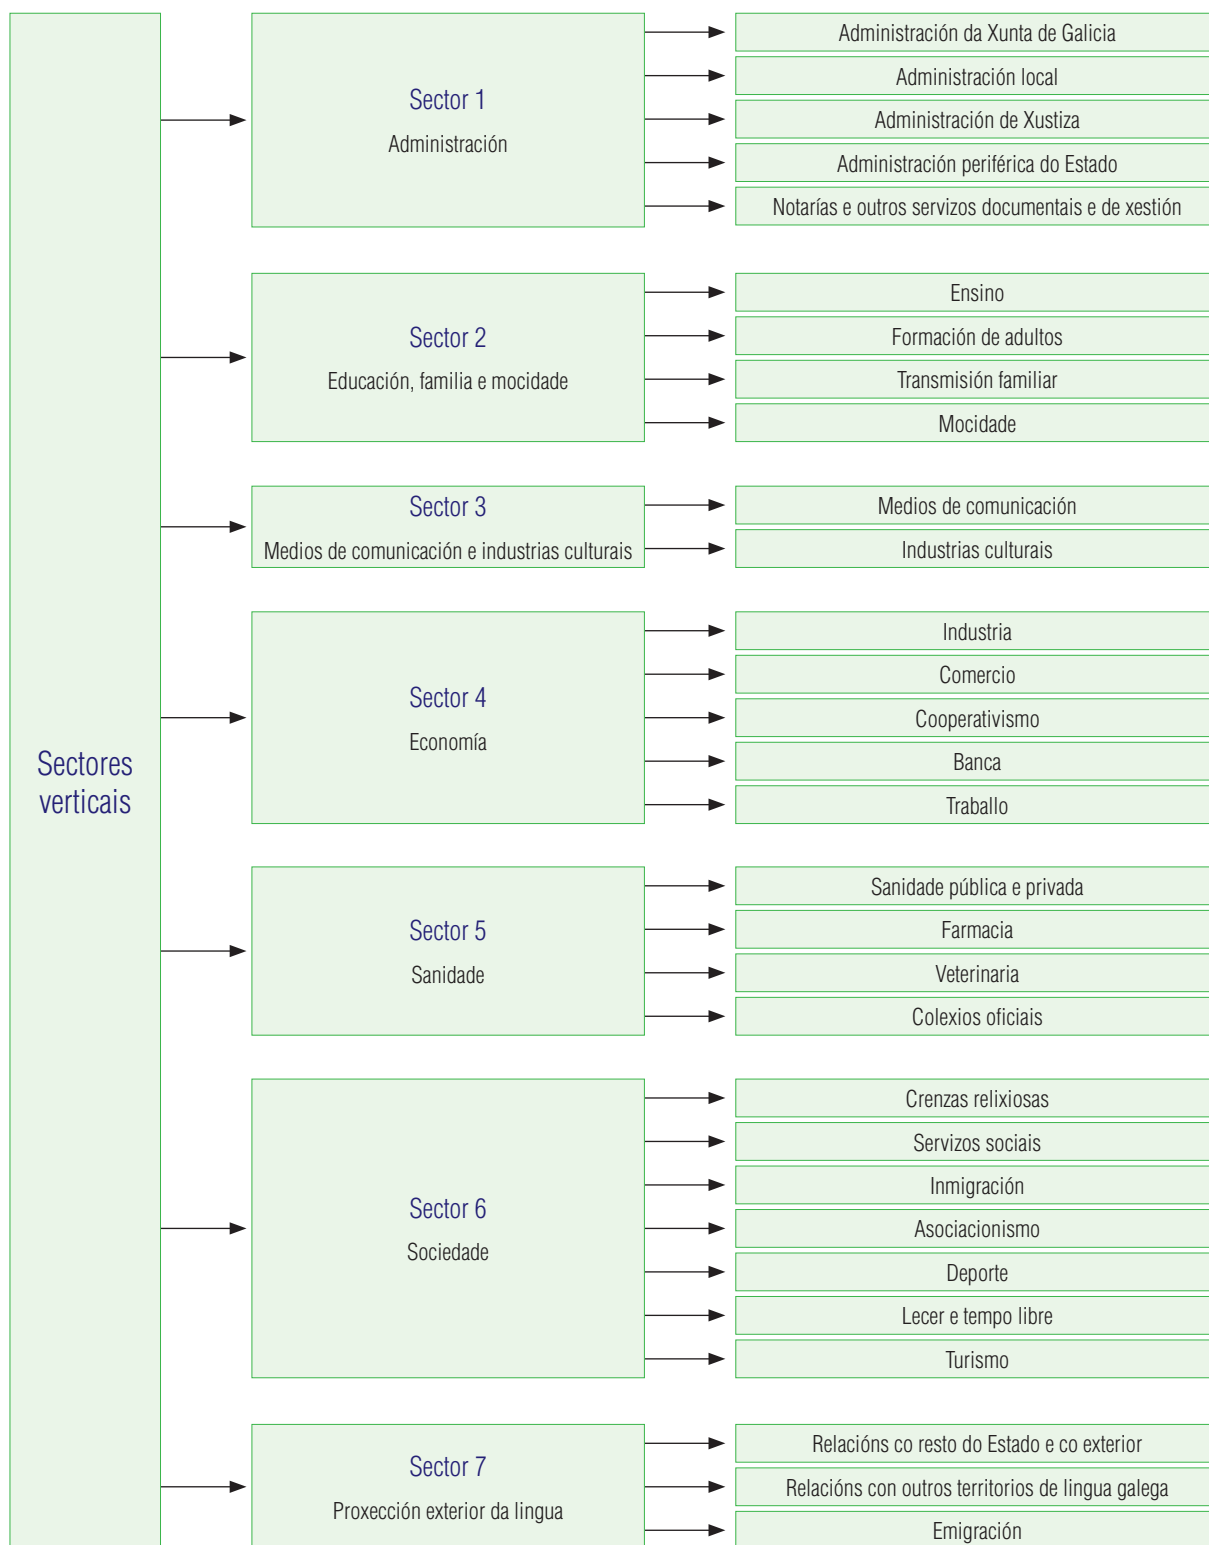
Sectores verticais

Sector 1
Administración

Administración da Xunta de Galicia
Administración local
Administración de Xustiza
Administración periférica do Estado
Notarías e outros servizos documentais e de xestión

Sector 2
Educación, familia e mocidade

Ensino
Formación de adultos
Transmisión familiar
Mocidade

Sector 3
Medios de comunicación e industrias culturais

Medios de comunicación
Industrias culturais

Sector 4
Economía

Industria
Comercio
Cooperativismo
Banca
Traballo

Sector 5
Sanidade

Sanidade pública e privada
Farmacia
Veterinaria
Colexios oficiais

Sector 6
Sociedade

Crenzas relixiosas
Servizos sociais
Inmigración
Asociacionismo
Deporte
Lecer e tempo libre
Turismo

Sector 7
Proxección exterior da lingua

Relacións co resto do Estado e co exterior
Relacións con outros territorios de lingua galega
Emigración